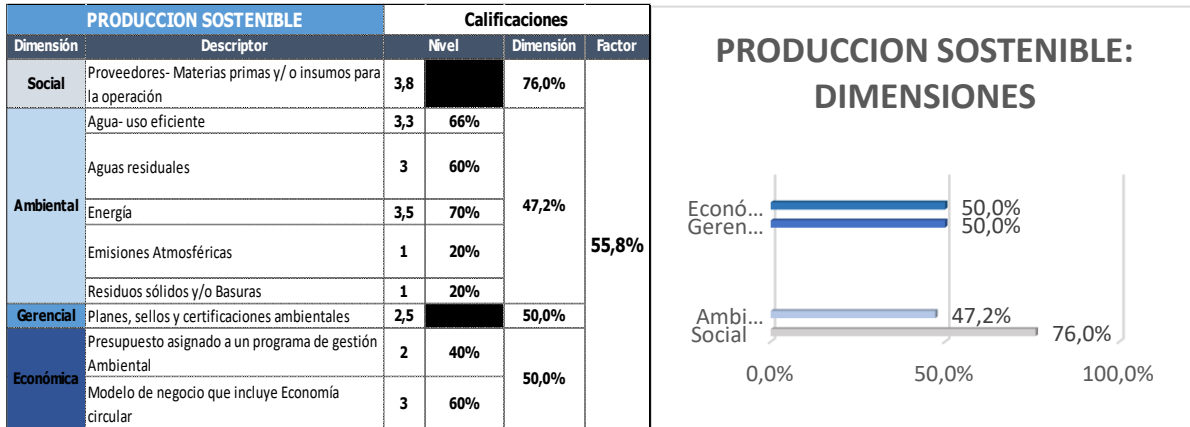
| PRODUCCION SOSTENIBLE | | Calificaciones | | | |
|---|---|---|---|---|---|
| Dimensión | Descriptor | Nivel | | Dimensión | Factor |
| Social | Proveedores- Materias primas y/ o insumos para la operación | 3,8 | | 76,0% | 55,8% |
| Ambiental | Agua- uso eficiente | 3,3 | 66% | 47,2% | |
| | Aguas residuales | 3 | 60% | | |
| | Energía | 3,5 | 70% | | |
| | Emisiones Atmosféricas | 1 | 20% | | |
| | Residuos sólidos y/o Basuras | 1 | 20% | | |
| Gerencial | Planes, sellos y certificaciones ambientales | 2,5 | | 50,0% | |
| Económica | Presupuesto asignado a un programa de gestión Ambiental | 2 | 40% | 50,0% | |
| | Modelo de negocio que incluye Economía circular | 3 | 60% | | |

PRODUCCION SOSTENIBLE: DIMENSIONES

Econó… 50,0%
Geren… 50,0%
Ambi… 47,2%
Social 76,0%

0,0% 50,0% 100,0%